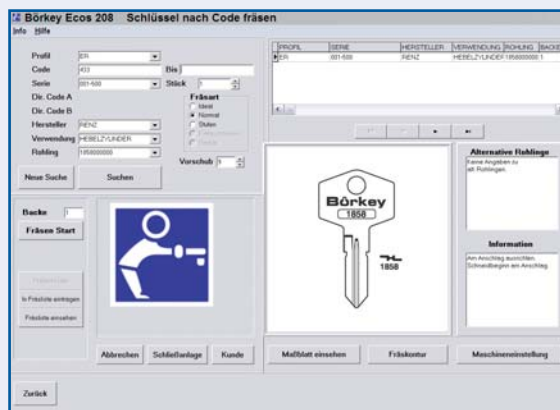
Börkey Ecos 208 Schlüssel nach Code fräsen
Info Hilfe

Profil ER
Code 403
Serie 001-500
Bis
Stück 1
Dir. Code A
Dir. Code B
Hersteller RENZ
Verwendung HEBELZYLINDER
Rohling 1858000000

Fräsart
Ideal
Normal
Stufen
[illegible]
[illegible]

Vorschub 5

Neue Suche
Suchen

| PROFIL | SERIE | HERSTELLER | VERWENDUNG | ROHLING | BACKE |
|---|---|---|---|---|---|
| ER | 001-500 | RENZ | HEBELZYLINDER | 1858000000 | 1 |

Backe 1
Fräsen Start

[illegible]
In Fräsliste eintragen
Fräsliste einsehen

Börkey
1858
1858

Alternative Rohlinge
Keine Angaben zu alt. Rohlingen.

Information
Am Anschlag ausrichten. Schneidbeginn am Anschlag.

Abbrechen
Schließanlage
Kunde
Maßblatt einsehen
Fräskontur
Maschineneinstellung

Zurück